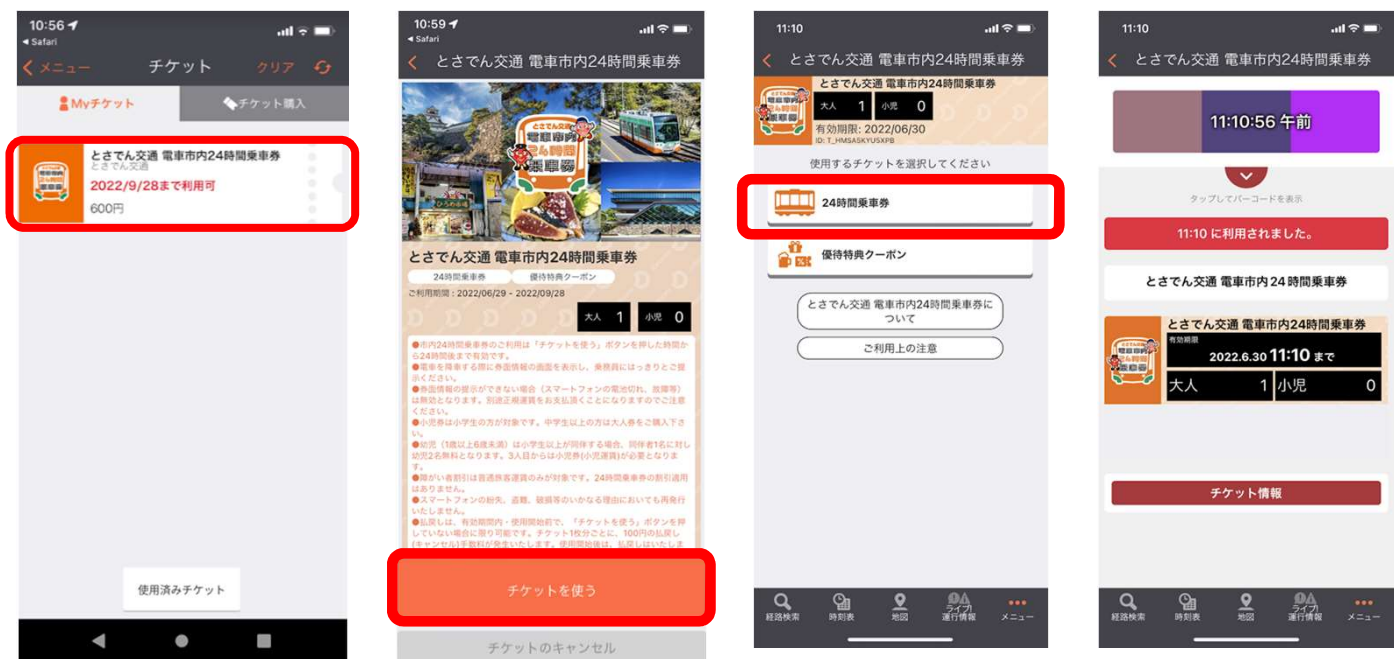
10:56
◂ Safari
メニュー チケット クリア
Myチケット チケット購入
とさでん交通 電車市内24時間乗車券
とさでん交通
2022/9/28まで利用可
600円
使用済みチケット

10:59
◂ Safari
とさでん交通 電車市内24時間乗車券
とさでん交通 電車市内 24時間 乗車券
とさでん交通 電車市内24時間乗車券
24時間乗車券 優待特典クーポン
ご利用期間：2022/06/29 - 2022/09/28
大人 1 小児 0
●市内24時間乗車券のご利用は「チケットを使う」ボタンを押した時刻から24時間後まで有効です。
●電車を降車する際に券面情報の画面を表示し、乗務員にはっきりとご提示ください。
●券面情報の提示ができない場合（スマートフォンの電池切れ、故障等）は無効となります。別途正規運賃をお支払いくことになりますのでご注意ください。
●小児券は小学生の方が対象です。中学生以上の方は大人券をご購入下さい。
●幼児（1歳以上6歳未満）は小学生以上が同伴する場合、同伴者1名に対し幼児2名無料となります。3人目からは小児券(小児運賃)が必要となります。
●障がい者割引は普通旅客運賃のみが対象です。24時間乗車券の割引適用はありません。
●スマートフォンの紛失、盗難、破損等のいかなる理由においても再発行いたしません。
●払戻しは、有効期間内・使用開始前で、「チケットを使う」ボタンを押していない場合に限り可能です。チケット1枚分ごとに、100円の払戻し(キャンセル)手数料が発生いたします。使用開始後は、払戻しはいたしま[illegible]
チケットを使う
チケットのキャンセル

11:10
とさでん交通 電車市内24時間乗車券
とさでん交通 電車市内24時間乗車券
大人 1 小児 0
有効期限：2022/06/30
ID: T_HMSASKYUSXPB
使用するチケットを選択してください
24時間乗車券
優待特典クーポン
とさでん交通 電車市内24時間乗車券について
ご利用上の注意
経路検索 時刻表 地図 ライブ運行情報 メニュー

11:10
とさでん交通 電車市内24時間乗車券
11:10:56 午前
タップしてバーコードを表示
11:10 に利用されました。
とさでん交通 電車市内24時間乗車券
とさでん交通 電車市内24時間乗車券
有効期限
2022.6.30 11:10 まで
大人 1 小児 0
チケット情報
経路検索 時刻表 地図 ライブ運行情報 メニュー